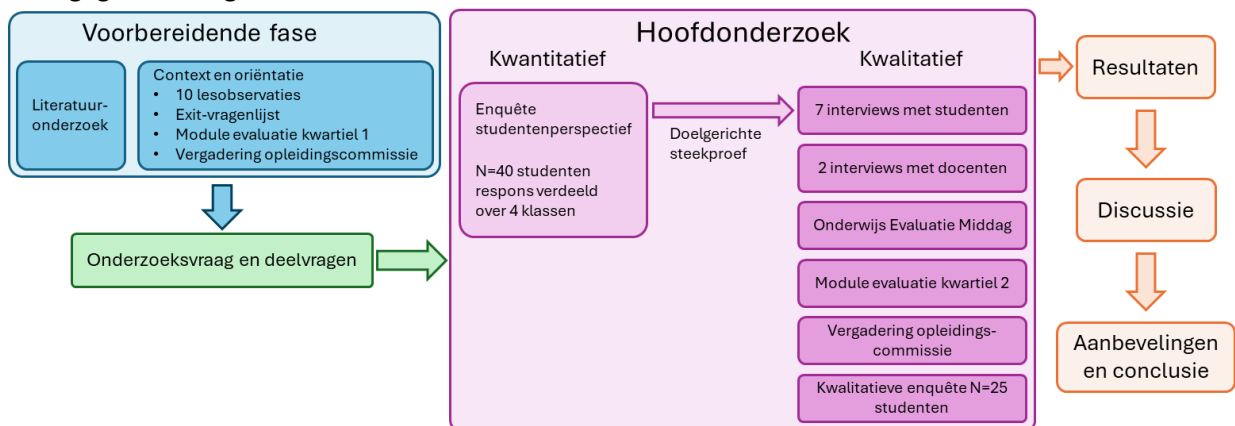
Voorbereidende fase

Literatuuronderzoek

Context en oriëntatie
• 10 lesobservaties
• Exit-vragenlijst
• Module evaluatie kwartiel 1
• Vergadering opleidingscommissie

Onderzoeksvraag en deelvragen

Hoofdonderzoek

Kwantitatief

Enquête studentenperspectief

N=40 studenten respons verdeeld over 4 klassen

Doelgerichte steekproef

Kwalitatief

7 interviews met studenten

2 interviews met docenten

Onderwijs Evaluatie Middag

Module evaluatie kwartiel 2

Vergadering opleidingscommissie

Kwalitatieve enquête N=25 studenten

Resultaten

Discussie

Aanbevelingen en conclusie